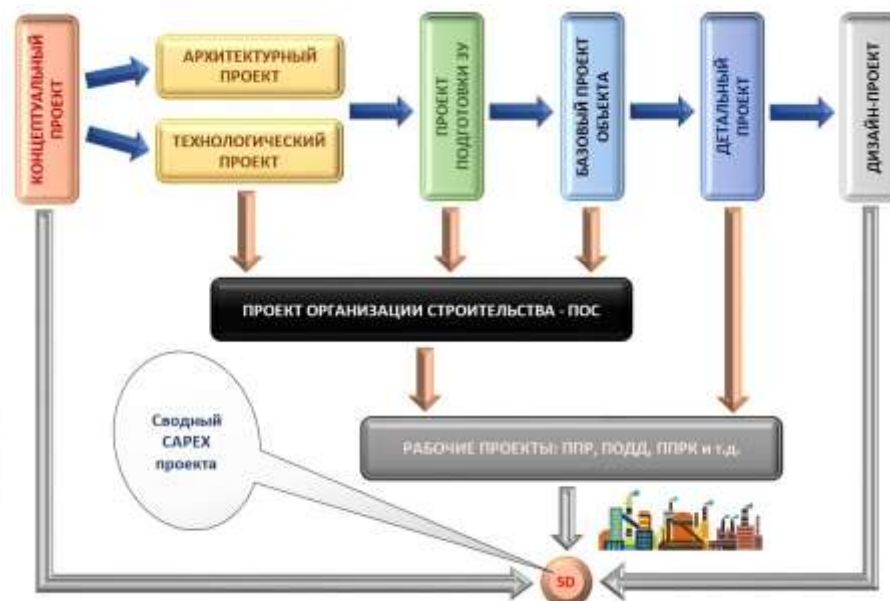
КОНЦЕПТУАЛЬНЫЙ ПРОЕКТ

АРХИТЕКТУРНЫЙ ПРОЕКТ

ТЕХНОЛОГИЧЕСКИЙ ПРОЕКТ

ПРОЕКТ ПОДГОТОВКИ ЗУ

БАЗОВЫЙ ПРОЕКТ ОБЪЕКТА

ДЕТАЛЬНЫЙ ПРОЕКТ

ДИЗАЙН-ПРОЕКТ

ПРОЕКТ ОРГАНИЗАЦИИ СТРОИТЕЛЬСТВА - ПОС

Сводный CAPEX проекта

РАБОЧИЕ ПРОЕКТЫ: ППР, ПОДД, ППРК и т.д.

SD